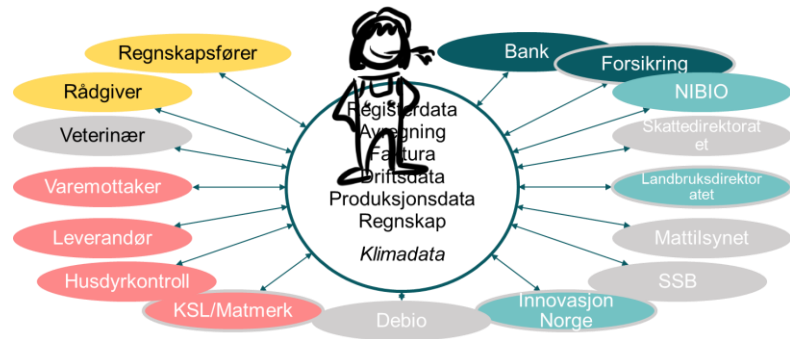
Regnskapsfører
Rådgiver
Veterinær
Varemottaker
Leverandør
Husdyrkontroll
KSL/Matmerk
Debio
Bank
Forsikring
NIBIO
Skattedirektoratet
Landbruksdirektoratet
Mattilsynet
SSB
Innovasjon Norge

Registerdata
Avregning
Faktura
Driftsdata
Produksjonsdata
Regnskap
Klimadata